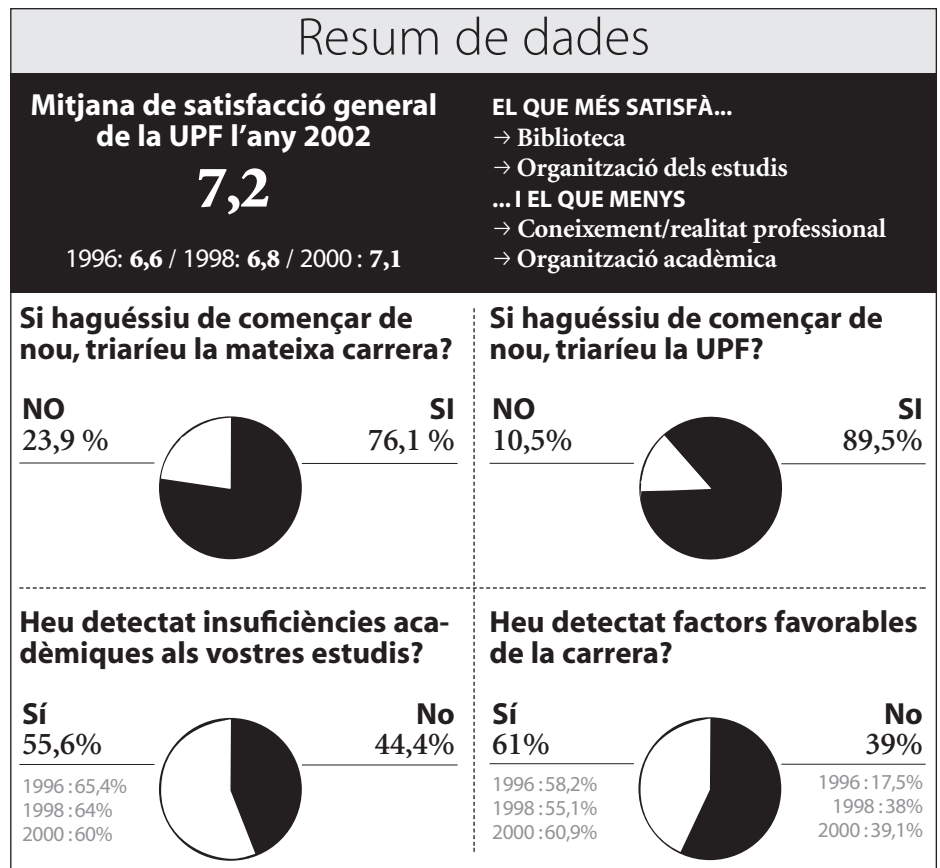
Resum de dades

Mitjana de satisfacció general de la UPF l'any 2002

7,2

1996: 6,6 / 1998: 6,8 / 2000 : 7,1

EL QUE MÉS SATISFÀ...
→ Biblioteca
→ Organització dels estudis
... I EL QUE MENYS
→ Coneixement/realitat professional
→ Organització acadèmica

Si haguéssiu de començar de nou, triaríeu la mateixa carrera?

NO
23,9 %

SI
76,1 %

Si haguéssiu de començar de nou, triaríeu la UPF?

NO
10,5%

SI
89,5%

Heu detectat insuficiències acadèmiques als vostres estudis?

Sí
55,6%

1996 : 65,4%
1998 : 64%
2000 : 60%

No
44,4%

Heu detectat factors favorables de la carrera?

Sí
61%

1996 : 58,2%
1998 : 55,1%
2000 : 60,9%

No
39%

1996 : 17,5%
1998 : 38%
2000 : 39,1%